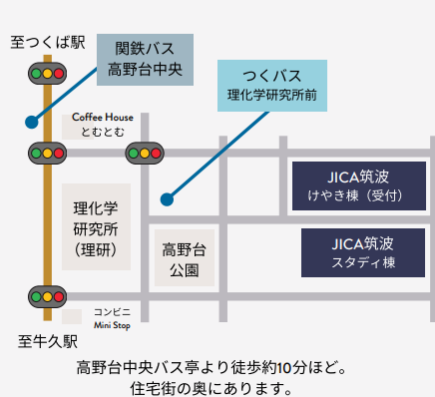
至つくば駅

関鉄バス
高野台中央

つくバス
理化学研究所前

Coffee House
とむとむ

理化学
研究所
(理研)

高野台
公園

JICA筑波
けやき棟(受付)

JICA筑波
スタディ棟

コンビニ
Mini Stop

至牛久駅

高野台中央バス亭より徒歩約10分ほど。
住宅街の奥にあります。